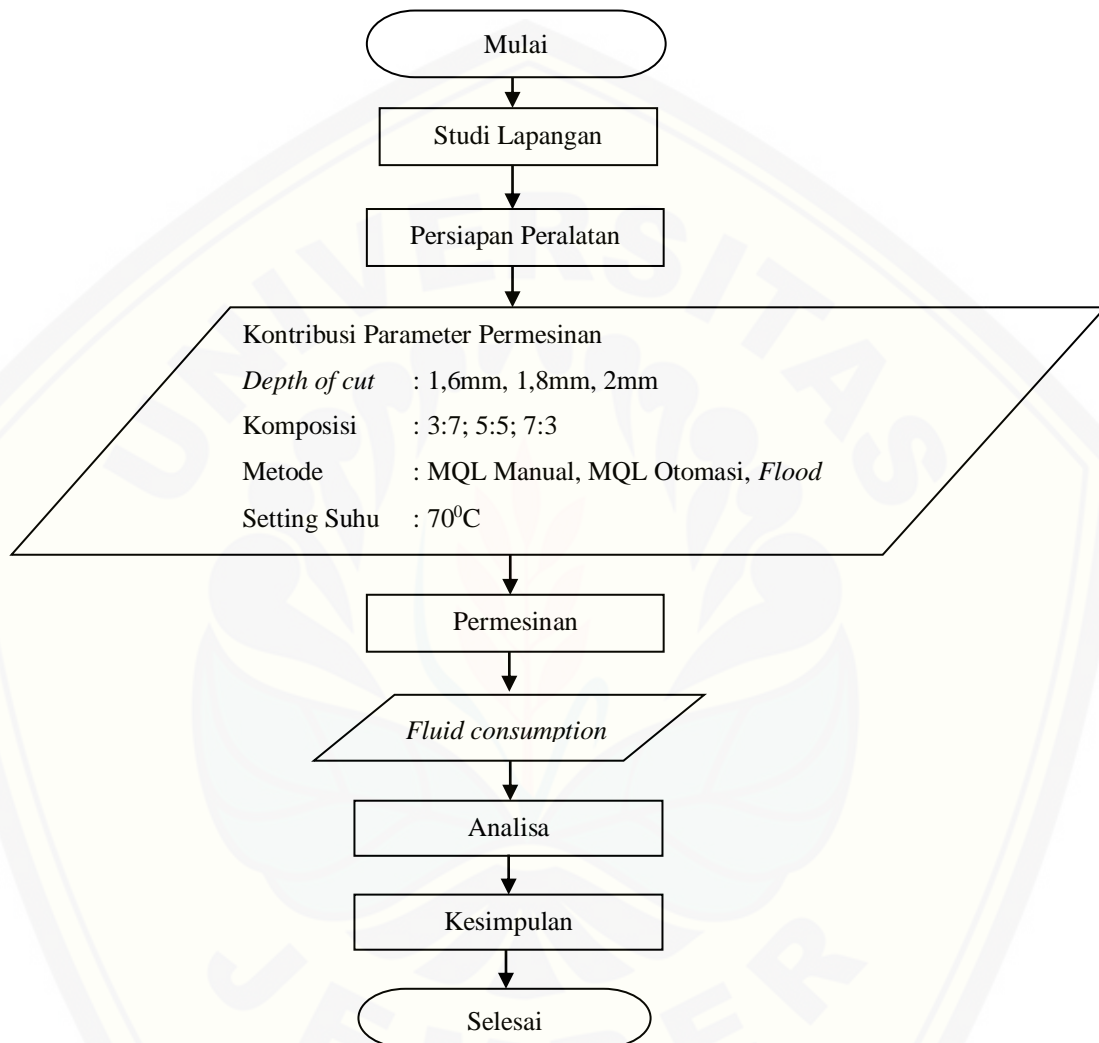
Mulai

Studi Lapangan

Persiapan Peralatan

Kontribusi Parameter Permesinan
Depth of cut : 1,6mm, 1,8mm, 2mm
Komposisi : 3:7; 5:5; 7:3
Metode : MQL Manual, MQL Otomasi, Flood
Setting Suhu : $70^0$C

Permesinan

Fluid consumption

Analisa

Kesimpulan

Selesai